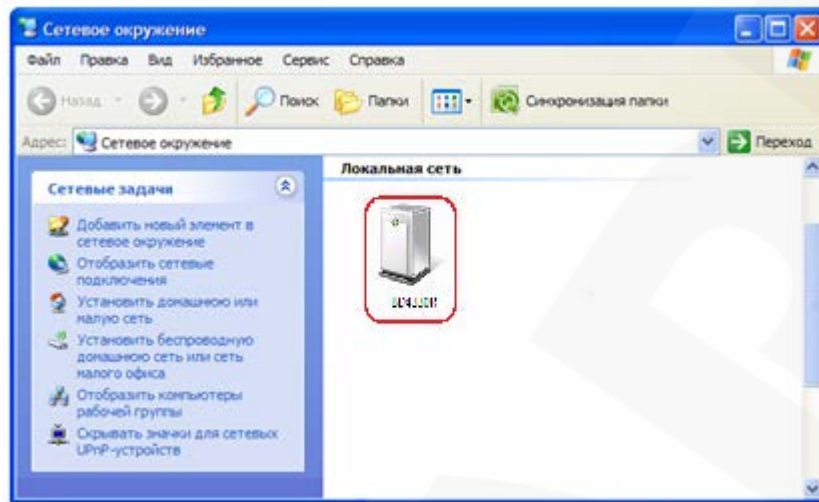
Сетевое окружение

Файл Правка Вид Избранное Сервис Справка

Назад Поиск Папки Синхронизация папки

Адрес: Сетевое окружение

Переход

Сетевые задачи

Добавить новый элемент в сетевое окружение

Отобразить сетевые подключения

Установить домашнюю или малую сеть

Установить беспроводную домашнюю сеть или сеть малого офиса

Отобразить компьютеры рабочей группы

Скрывать значки для сетевых UPnP-устройств

Локальная сеть

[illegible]